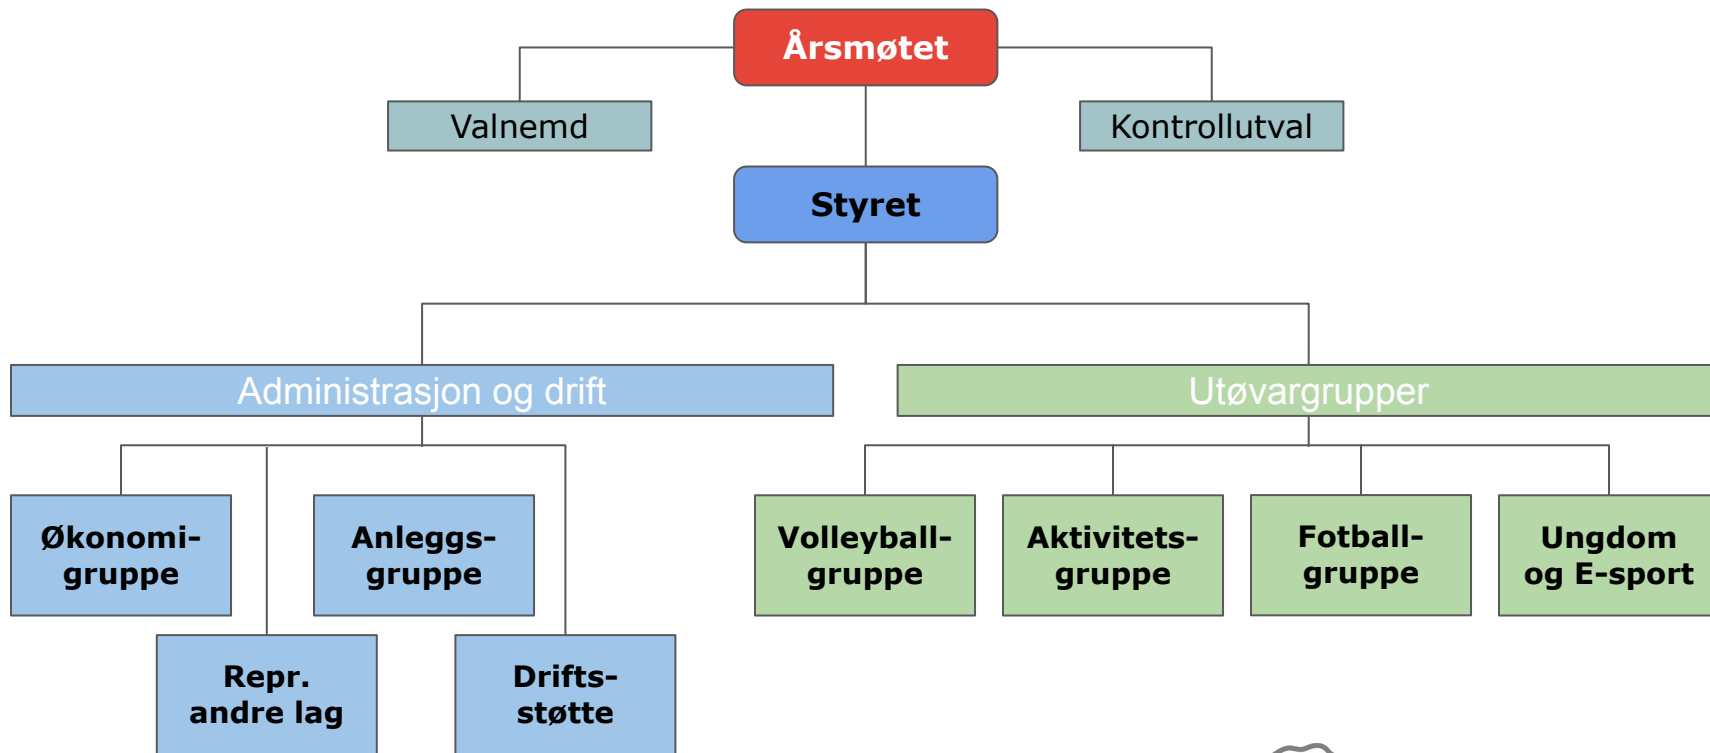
Årsmøtet

Valnemd

Kontrollutval

Styret

Administrasjon og drift

Utøvargrupper

Økonomi-gruppe

Anleggs-gruppe

Repr. andre lag

Drifts-støtte

Volleyball-gruppe

Aktivitets-gruppe

Fotball-gruppe

Ungdom og E-sport